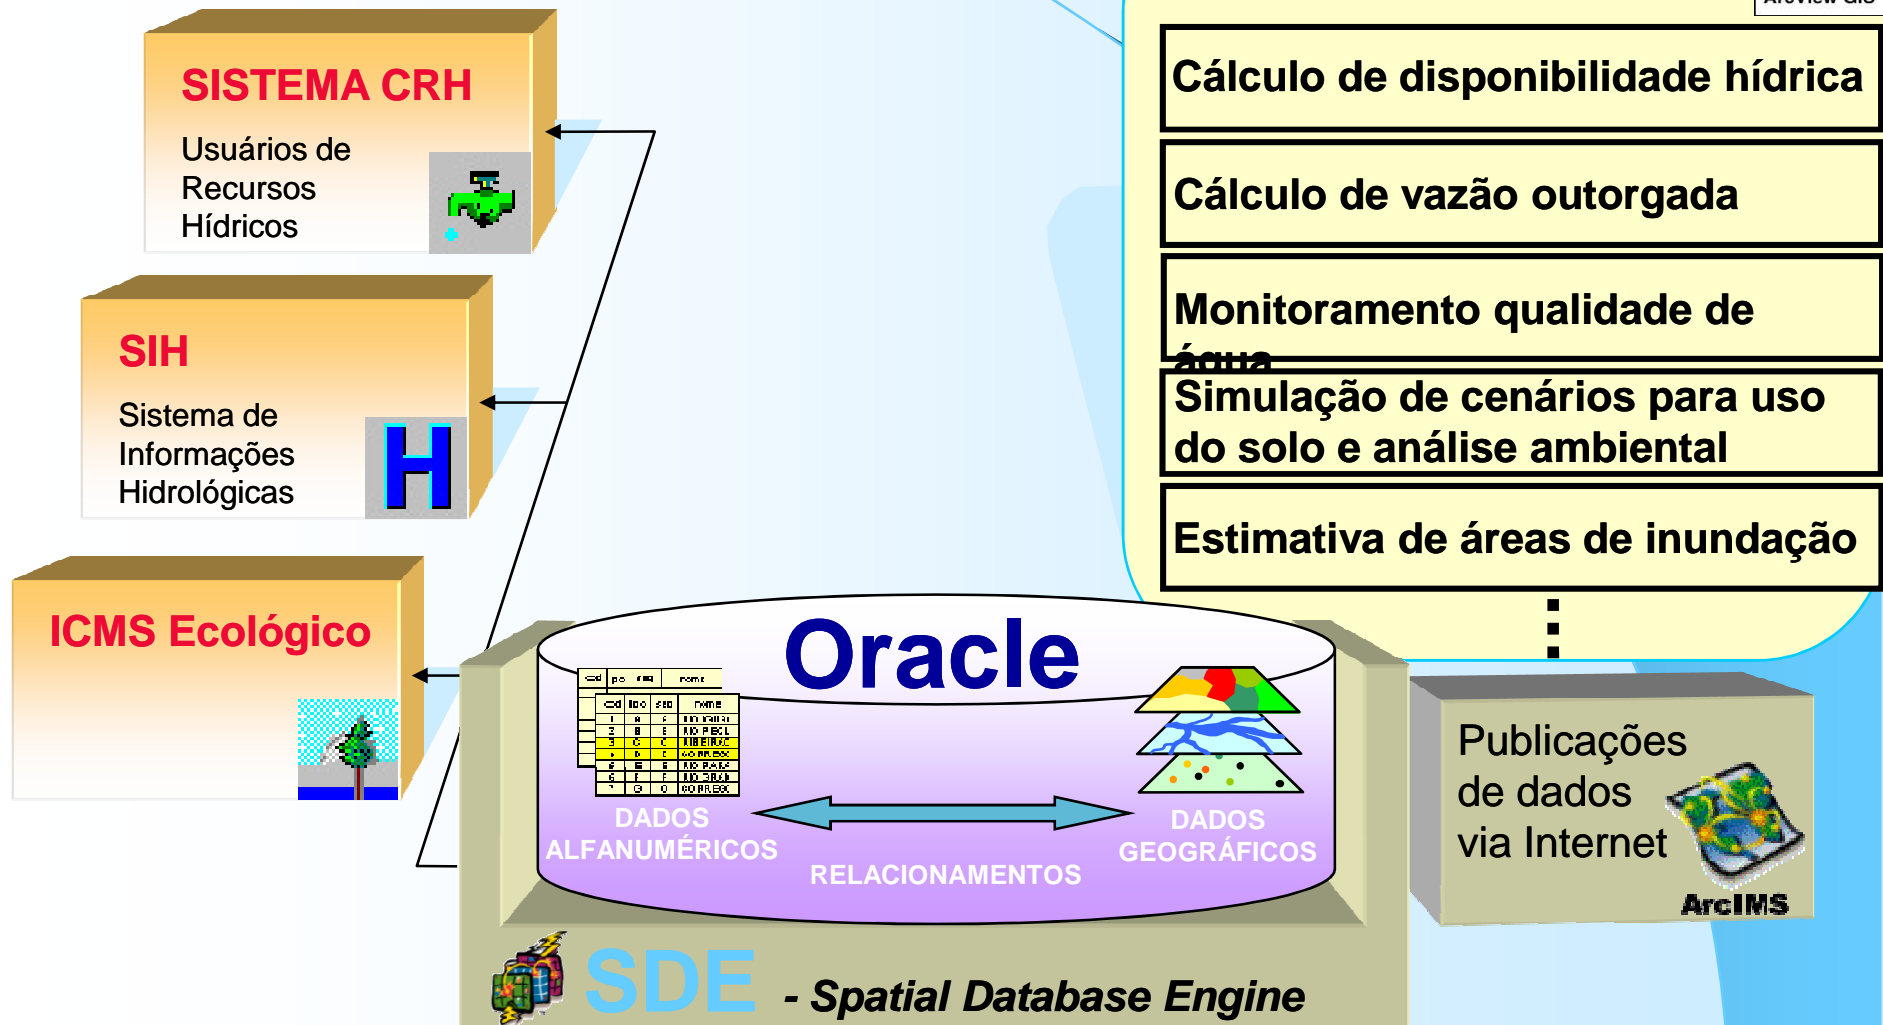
SISTEMA CRH

Usuários de Recursos Hídricos

SIH

Sistema de Informações Hidrológicas

H

ICMS Ecológico

ArcView GIS

Cálculo de disponibilidade hídrica

Cálculo de vazão outorgada

Monitoramento qualidade de água

Simulação de cenários para uso do solo e análise ambiental

Estimativa de áreas de inundação

Oracle

DADOS ALFANUMÉRICOS

RELACIONAMENTOS

DADOS GEOGRÁFICOS

Publicações de dados via Internet

ArcIMS

SDE - Spatial Database Engine